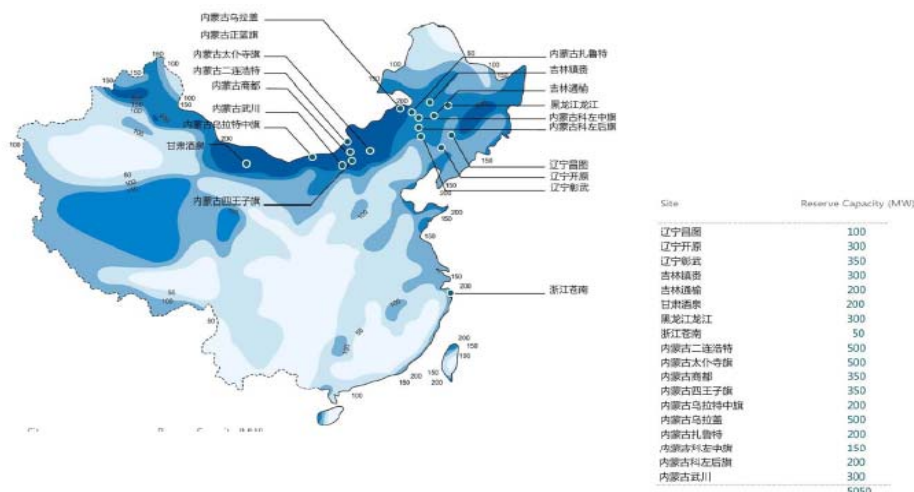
内蒙古乌拉盖
内蒙古正蓝旗
内蒙古太仆寺旗
内蒙古二连浩特
内蒙古商都
内蒙古武川
内蒙古乌拉特中旗
甘肃酒泉
内蒙古四王子旗
内蒙古扎鲁特
吉林镇赉
吉林通榆
黑龙江龙江
内蒙古科左中旗
内蒙古科左后旗
辽宁昌图
辽宁开原
辽宁彰武
浙江苍南

100
150
100
150
100
200
100
50
200
150
50
150
200
150
200
150
100
50
100
200
150
100
150
100
200
200
150
100

| Site | Reserve Capacity (MW) |
|---|---|
| 辽宁昌图 | 100 |
| 辽宁开原 | 300 |
| 辽宁彰武 | 350 |
| 吉林镇赉 | 300 |
| 吉林通榆 | 200 |
| 甘肃酒泉 | 200 |
| 黑龙江龙江 | 300 |
| 浙江苍南 | 50 |
| 内蒙古二连浩特 | 500 |
| 内蒙古太仆寺旗 | 500 |
| 内蒙古商都 | 350 |
| 内蒙古四王子旗 | 350 |
| 内蒙古乌拉特中旗 | 200 |
| 内蒙古乌拉盖 | 500 |
| 内蒙古扎鲁特 | 200 |
| 内蒙古科左中旗 | 150 |
| 内蒙古科左后旗 | 200 |
| 内蒙古武川 | 300 |
| | 5050 |